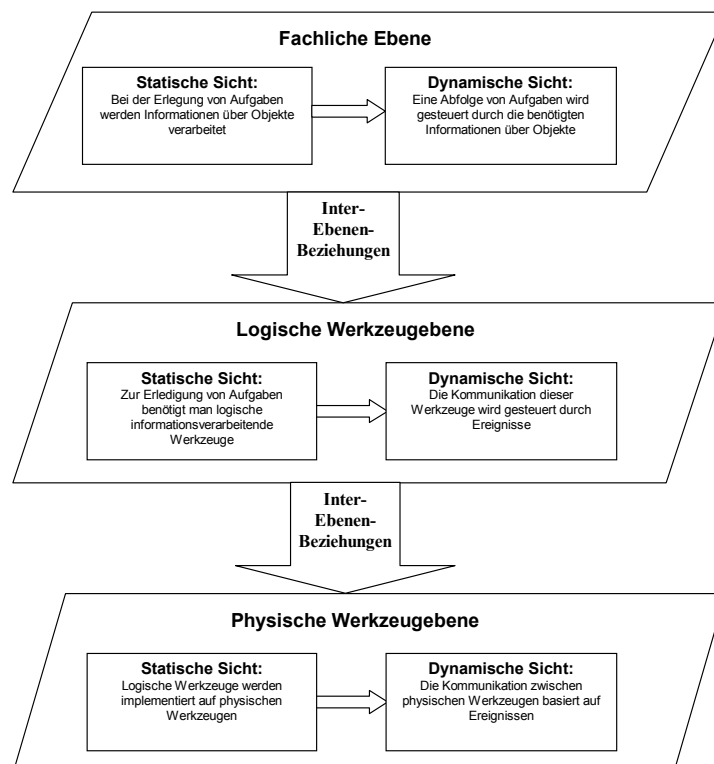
Fachliche Ebene

Statische Sicht:
Bei der Erlegung von Aufgaben werden Informationen über Objekte verarbeitet

Dynamische Sicht:
Eine Abfolge von Aufgaben wird gesteuert durch die benötigten Informationen über Objekte

Inter-Ebenen-Beziehungen

Logische Werkzeugebene

Statische Sicht:
Zur Erledigung von Aufgaben benötigt man logische informationsverarbeitende Werkzeuge

Dynamische Sicht:
Die Kommunikation dieser Werkzeuge wird gesteuert durch Ereignisse

Inter-Ebenen-Beziehungen

Physische Werkzeugebene

Statische Sicht:
Logische Werkzeuge werden implementiert auf physischen Werkzeugen

Dynamische Sicht:
Die Kommunikation zwischen physischen Werkzeugen basiert auf Ereignissen